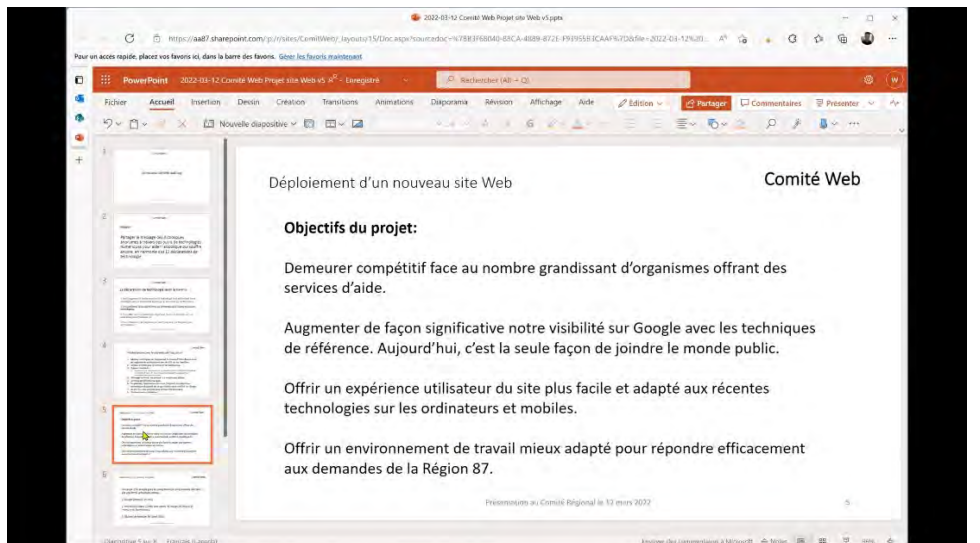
2022-03-12 Comité Web Projet site Web v5.pptx

https://aa87.sharepoint.com/:p:/r/sites/ComiteWeb/_layouts/15/Doc.aspx?sourcedoc=%7B83F6B040-88CA-4889-8721-F9195583CAAF%7D&file=2022-03-12%20...

Pour un accès rapide, placez vos favoris ici, dans la barre des favoris. Gérer les favoris maintenant

PowerPoint 2022-03-12 Comité Web Projet site Web v5 - Enregistré

Rechercher (Alt + Q)

Fichier Accueil Insertion Dessin Création Transitions Animations Diaporama Révision Affichage Aide Édition Partager Commentaires Présenter

Nouvelle diapositive

Déploiement d'un nouveau site Web

Comité Web

Objectifs du projet:

Demeurer compétitif face au nombre grandissant d'organismes offrant des services d'aide.

Augmenter de façon significative notre visibilité sur Google avec les techniques de référence. Aujourd'hui, c'est la seule façon de joindre le monde public.

Offrir un expérience utilisateur du site plus facile et adapté aux récentes technologies sur les ordinateurs et mobiles.

Offrir un environnement de travail mieux adapté pour répondre efficacement aux demandes de la Région 87.

Présentation au Comité Régional le 12 mars 2022

5

Diapositive 5 sur 8

Notes